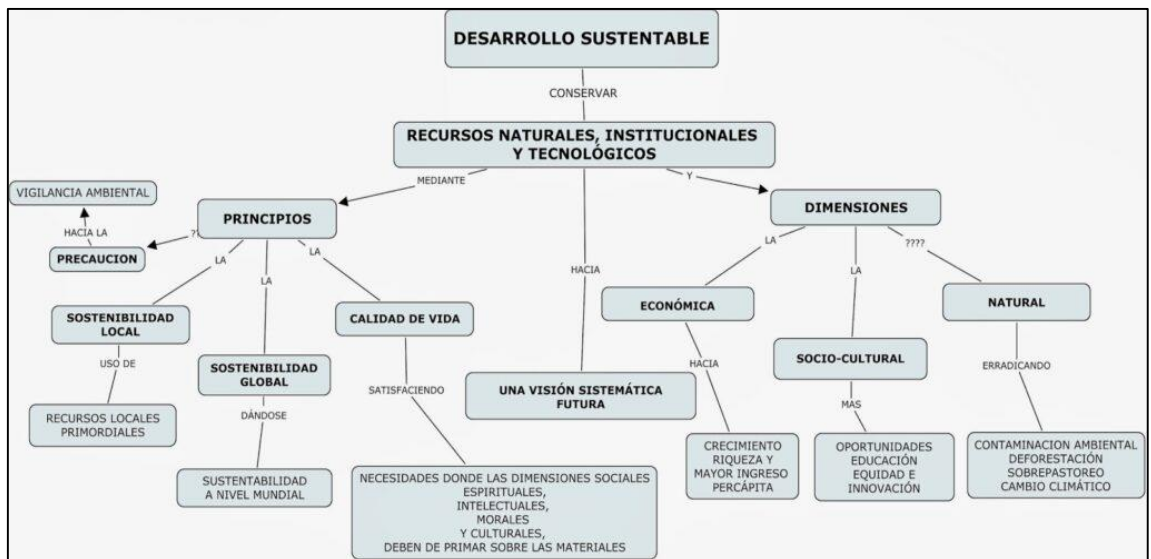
DESARROLLO SUSTENTABLE

CONSERVAR

RECURSOS NATURALES, INSTITUCIONALES Y TECNOLÓGICOS

MEDIANTE

Y

PRINCIPIOS

DIMENSIONES

VIGILANCIA AMBIENTAL

HACIA LA

??

PRECAUCION

LA

LA

LA

HACIA

LA

LA

????

SOSTENIBILIDAD LOCAL

USO DE

RECURSOS LOCALES PRIMORDIALES

SOSTENIBILIDAD GLOBAL

DÁNDOSE

SUSTENTABILIDAD A NIVEL MUNDIAL

CALIDAD DE VIDA

SATISFACIENDO

NECESIDADES DONDE LAS DIMENSIONES SOCIALES ESPIRITUALES, INTELECTUALES, MORALES Y CULTURALES, DEBEN DE PRIMAR SOBRE LAS MATERIALES

UNA VISIÓN SISTEMÁTICA FUTURA

ECONÓMICA

HACIA

CRECIMIENTO RIQUEZA Y MAYOR INGRESO PERCÁPITA

SOCIO-CULTURAL

MAS

OPORTUNIDADES EDUCACIÓN EQUIDAD E INNOVACIÓN

NATURAL

ERRADICANDO

CONTAMINACION AMBIENTAL DEFORESTACIÓN SOBREPASTOREO CAMBIO CLIMÁTICO